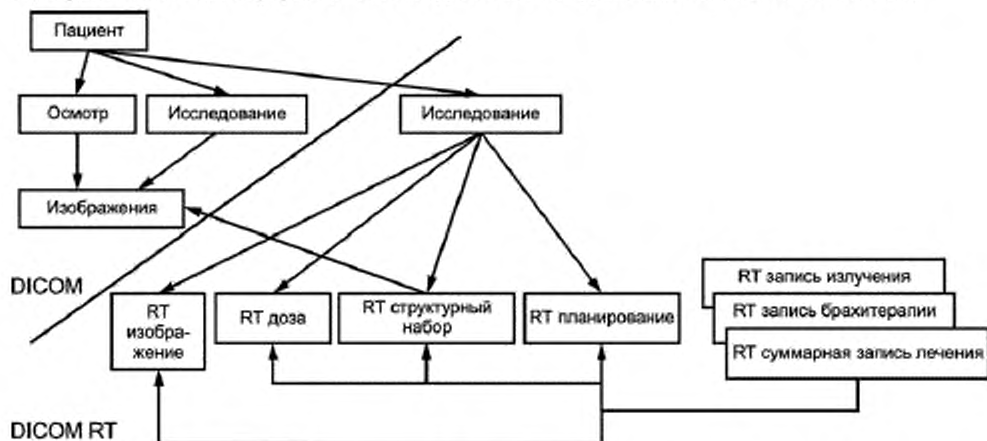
Пациент

Осмотр

Исследование

Исследование

Изображения

DICOM

RT изображение

RT доза

RT структурный набор

RT планирование

RT запись излучения

RT запись брахитерапии

RT суммарная запись лечения

DICOM RT